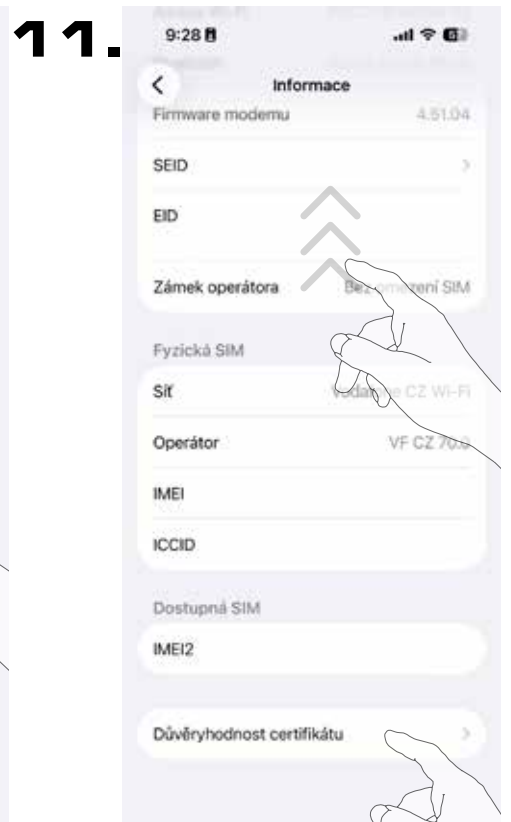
11.

9:28

<

Informace

Firmware modemu 4.51.04

SEID >

EID

Zámek operátora Bez omezení SIM

Fyzická SIM

Síť Vodafone CZ Wi-Fi

Operátor VF CZ 70.0

IMEI

ICCID

Dostupná SIM

IMEI2

Důvěryhodnost certifikátu >